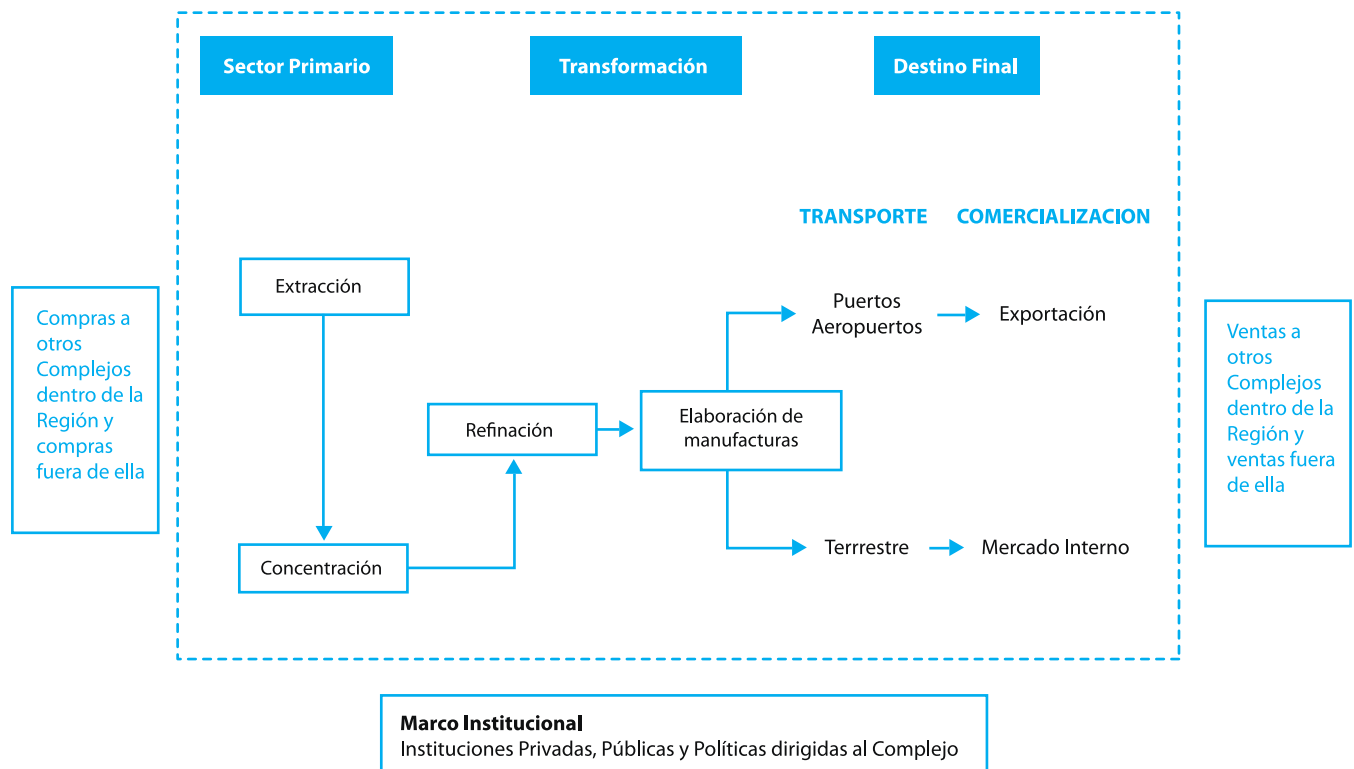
Sector Primario

Transformación

Destino Final

TRANSPORTE

COMERCIALIZACION

Compras a otros Complejos dentro de la Región y compras fuera de ella

Extracción

Concentración

Refinación

Elaboración de manufacturas

Puertos Aeropuertos

Exportación

Terrrestre

Mercado Interno

Ventas a otros Complejos dentro de la Región y ventas fuera de ella

Marco Institucional
Instituciones Privadas, Públicas y Políticas dirigidas al Complejo